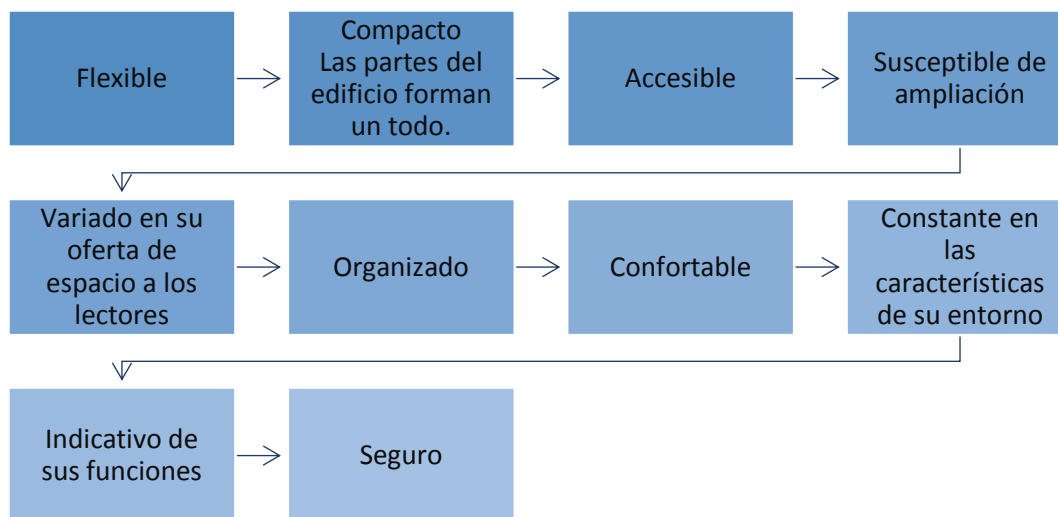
Flexible

Compacto
Las partes del edificio forman un todo.

Accesible

Susceptible de ampliación

Variado en su oferta de espacio a los lectores

Organizado

Confortable

Constante en las características de su entorno

Indicativo de sus funciones

Seguro